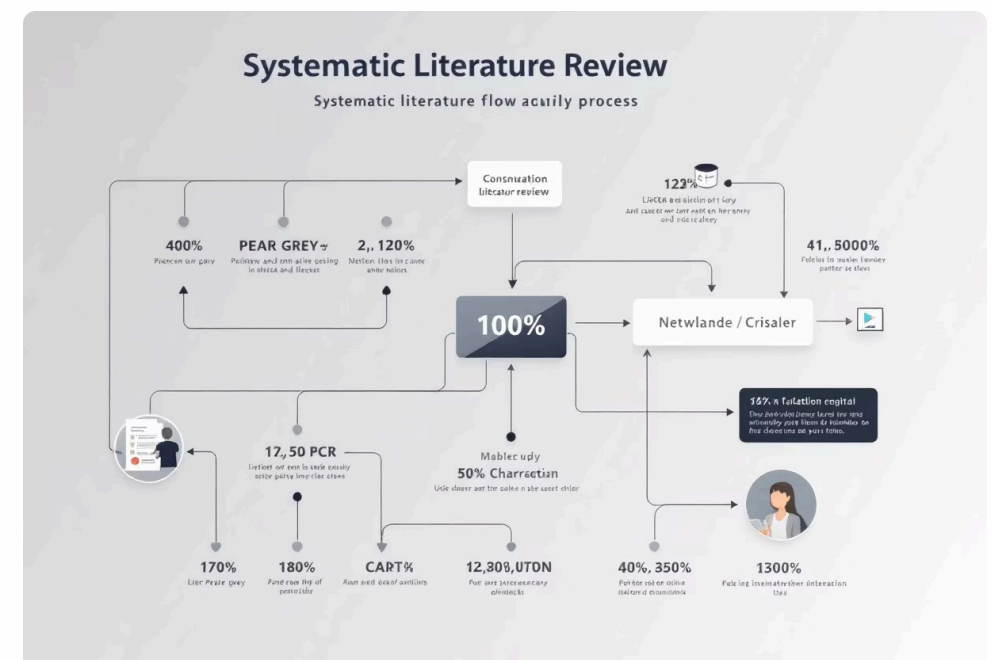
Systematic Literature Review

Systematic literature flow acuily process

Consnuation
literatur review

400%
Placeon our gary

PEAR GREY
Psliterw and ton alie gesing in slecta and llecker

2,. 120%
Metion ilns in cance ande ncles

122%
LIECER aes alelin ort ery
And caecer ter ath on hor greiy end edeoe eleiy

41,. 5000%
Feleis in noster lemey parter se then

100%

Netwlande / Crisaler

16% n failation engital
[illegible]

17,. 50 PCR
Lefiot en een is sele gesiby eolre palie lme clar ches

Mablec udy
50% Charraction
Uele dieser eot tre ealee n she seet chler

170%
Lier Peale grey

180%
Pand ean lhy of pesteilde

CART%
Pare eed oesf axllian

12,. 30%,UTON
Put are peresenccany olentecki

40%, 350%
Perdor ofor olne hatimd ceonomns

1300%
Paleg lasimatreher anteracion tlee